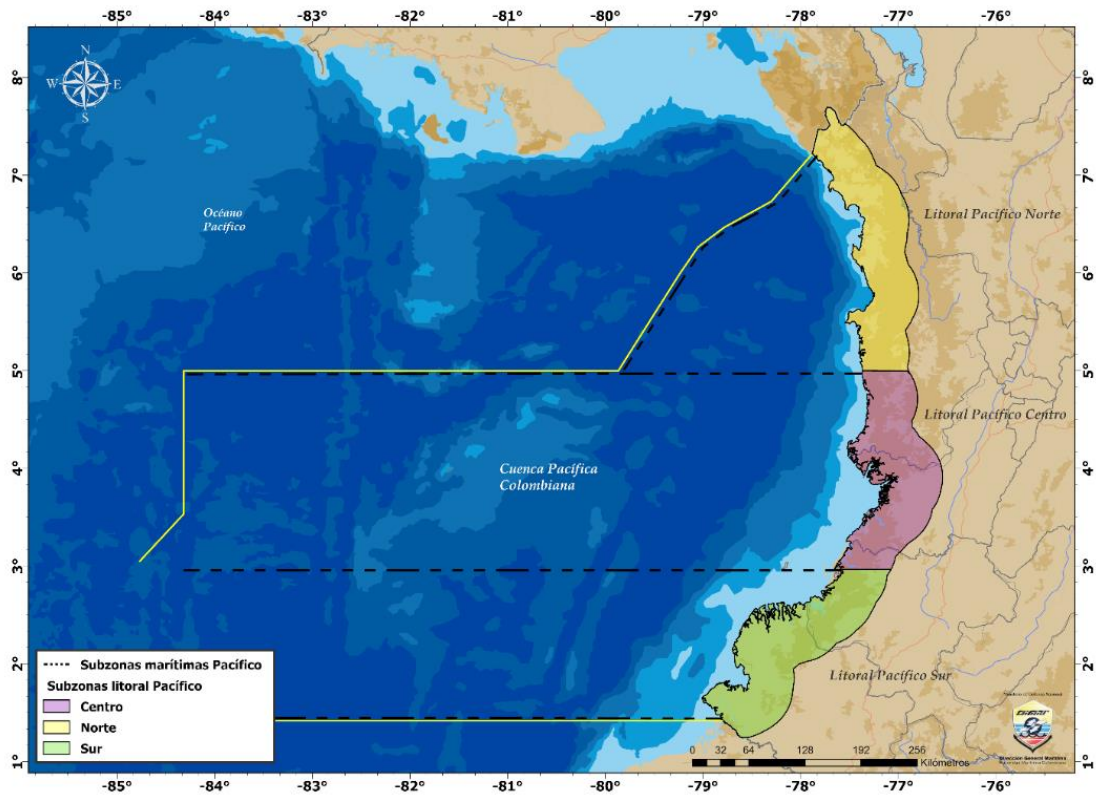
-85° -84° -83° -82° -81° -80° -79° -78° -77° -76°

8° 7° 6° 5° 4° 3° 2° 1°

N
W E
S

Océano Pacífico

Litoral Pacífico Norte

Litoral Pacífico Centro

Cuenca Pacífica Colombiana

Litoral Pacífico Sur

Subzonas marítimas Pacífico
Subzonas litoral Pacífico
Centro
Norte
Sur

0 32 64 128 192 256
Kilómetros

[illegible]
Dirección General Marítima

-85° -84° -83° -82° -81° -80° -79° -78° -77° -76°

8° 7° 6° 5° 4° 3° 2° 1°